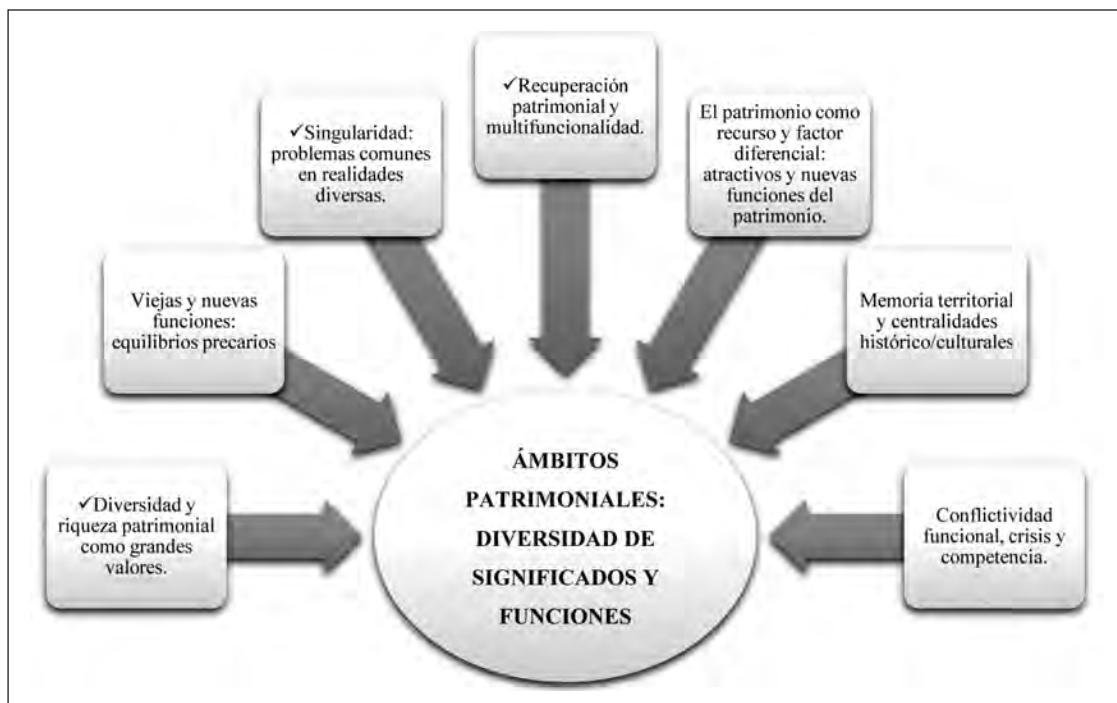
✓Singularidad: problemas comunes en realidades diversas.

✓Recuperación patrimonial y multifuncionalidad.

El patrimonio como recurso y factor diferencial: atractivos y nuevas funciones del patrimonio.

Viejas y nuevas funciones: equilibrios precarios

Memoria territorial y centralidades histórico/culturales

✓Diversidad y riqueza patrimonial como grandes valores.

ÁMBITOS PATRIMONIALES: DIVERSIDAD DE SIGNIFICADOS Y FUNCIONES

Conflictividad funcional, crisis y competencia.